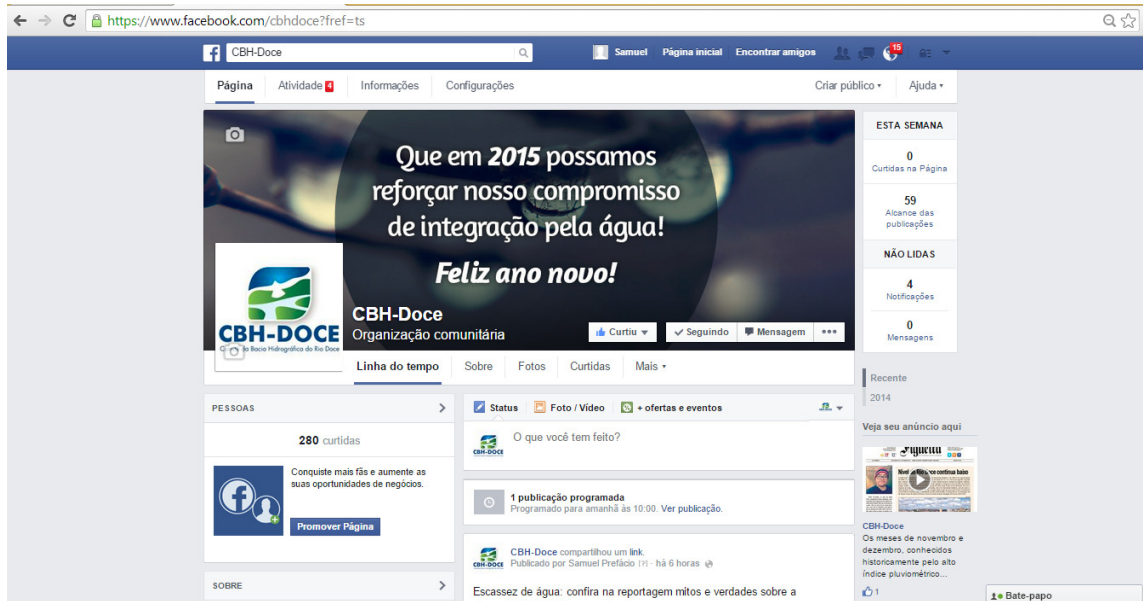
https://www.facebook.com/cbhdoce?fref=ts

CBH-Doce

Samuel Página inicial Encontrar amigos 15

Página Atividade 4 Informações Configurações Criar público ▾ Ajuda ▾

Que em **2015** possamos reforçar nosso compromisso de integração pela água!

**Feliz ano novo!**

CBH-DOCE
Comitê da Bacia Hidrográfica do Rio Doce

CBH-Doce
Organização comunitária

Curtiu ▾ ✓ Seguindo Mensagem •••

Linha do tempo Sobre Fotos Curtidas Mais ▾

ESTA SEMANA
0
Curtidas na Página
59
Alcance das publicações
NÃO LIDAS
4
Notificações
0
Mensagens

Recente
2014

PESSOAS
280 curtidas
Conquiste mais fãs e aumente as suas oportunidades de negócios.
Promover Página

SOBRE

Status Foto / Vídeo + ofertas e eventos

CBH-DOCE
O que você tem feito?

1 publicação programada
Programado para amanhã às 10:00. Ver publicação.

CBH-Doce compartilhou um link.
Publicado por Samuel Prefácio [?] · há 6 horas

Escassez de água: confira na reportagem mitos e verdades sobre a

Veja seu anúncio aqui
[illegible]
Nível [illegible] continua baixo
CBH-Doce
Os meses de novembro e dezembro, conhecidos historicamente pelo alto índice pluviométrico...
1

Bate-papo